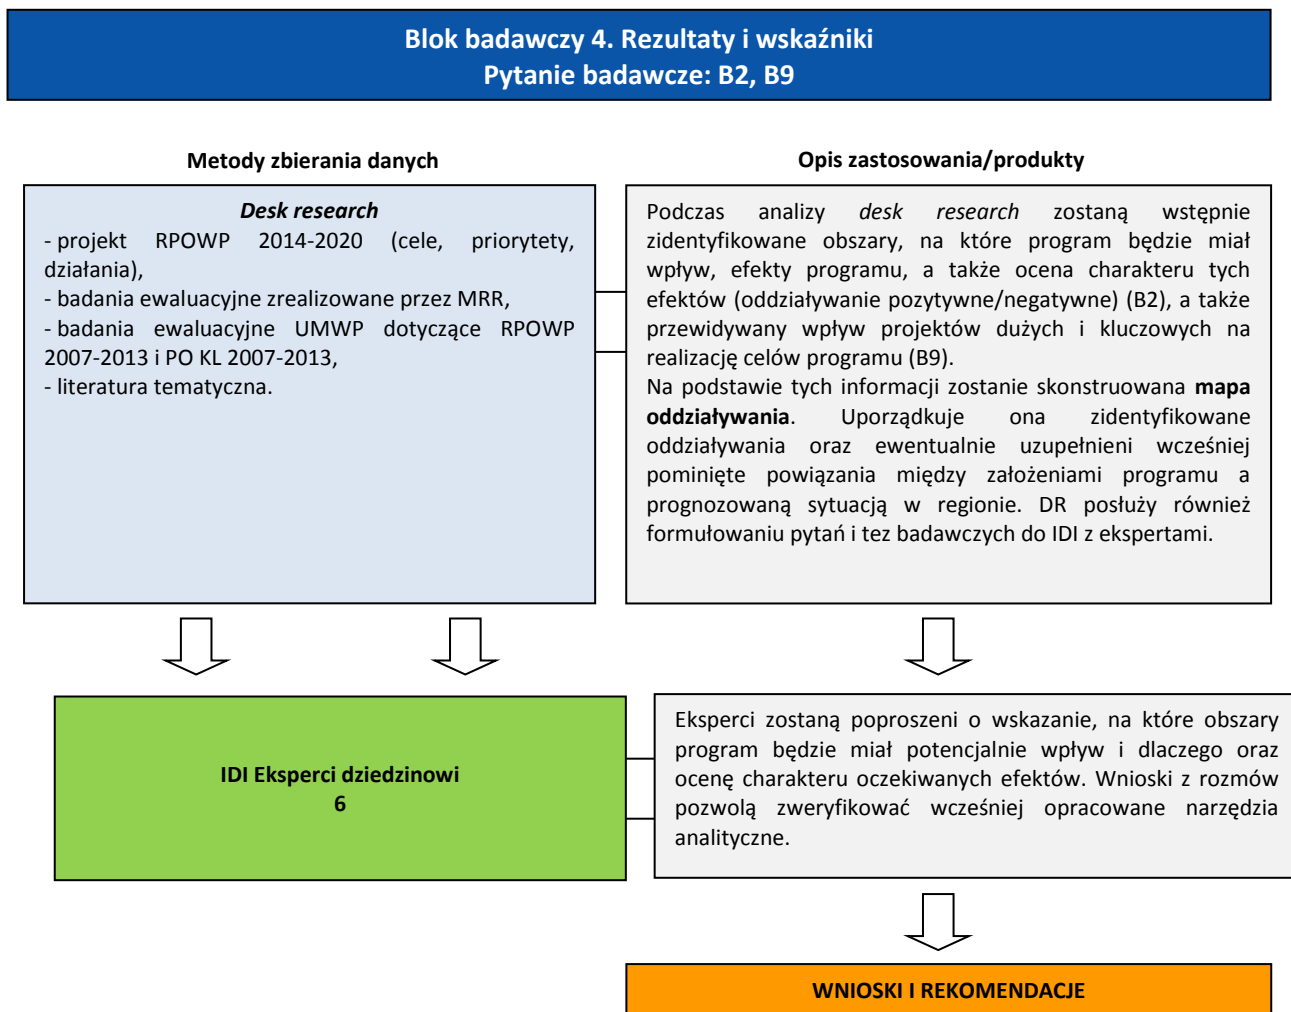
Blok badawczy 4. Rezultaty i wskaźniki
Pytanie badawcze: B2, B9

Metody zbierania danych

Opis zastosowania/produkty

Desk research
- projekt RPOWP 2014-2020 (cele, priorytety, działania),
- badania ewaluacyjne zrealizowane przez MRR,
- badania ewaluacyjne UMWP dotyczące RPOWP 2007-2013 i PO KL 2007-2013,
- literatura tematyczna.

Podczas analizy desk research zostaną wstępnie zidentyfikowane obszary, na które program będzie miał wpływ, efekty programu, a także ocena charakteru tych efektów (oddziaływanie pozytywne/negatywne) (B2), a także przewidywany wpływ projektów dużych i kluczowych na realizację celów programu (B9).
Na podstawie tych informacji zostanie skonstruowana mapa oddziaływania. Uporządkuje ona zidentyfikowane oddziaływania oraz ewentualnie uzupełnieni wcześniej pominięte powiązania między założeniami programu a prognozowaną sytuacją w regionie. DR posłuży również formułowaniu pytań i tez badawczych do IDI z ekspertami.

IDI Eksperci dziedzinowi
6

Eksperci zostaną poproszeni o wskazanie, na które obszary program będzie miał potencjalnie wpływ i dlaczego oraz ocenę charakteru oczekiwanych efektów. Wnioski z rozmów pozwolą zweryfikować wcześniej opracowane narzędzia analityczne.

WNIOSKI I REKOMENDACJE